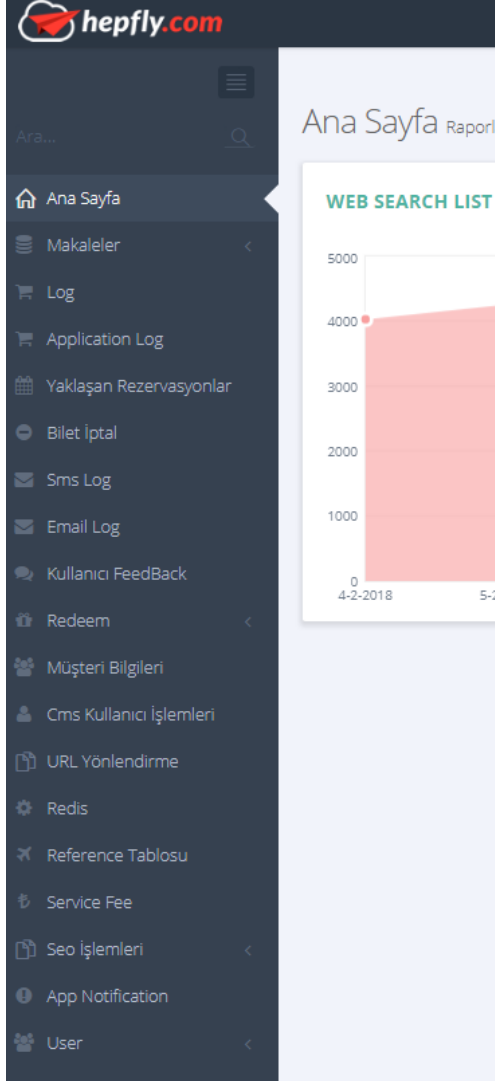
hepfly.com

Ara...

Ana Sayfa
Makaleler
Log
Application Log
Yaklaşan Rezervasyonlar
Bilet İptal
Sms Log
Email Log
Kullanıcı FeedBack
Redeem
Müşteri Bilgileri
Cms Kullanıcı İşlemleri
URL Yönlendirme
Redis
Reference Tablosu
Service Fee
Seo İşlemleri
App Notification
User

Ana Sayfa Raporl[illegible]

WEB SEARCH LIST

5000
4000
3000
2000
1000
0
4-2-2018
5-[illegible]